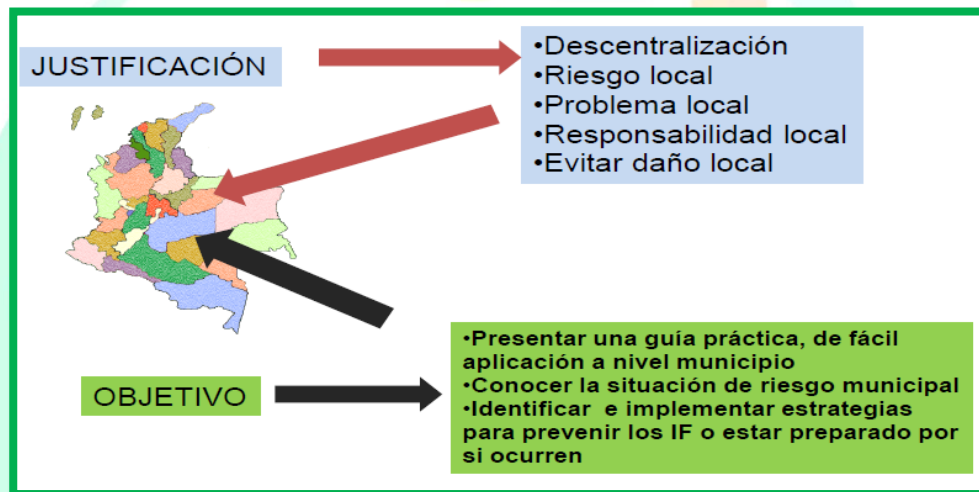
JUSTIFICACIÓN

•Descentralización
•Riesgo local
•Problema local
•Responsabilidad local
•Evitar daño local

OBJETIVO

•Presentar una guía práctica, de fácil aplicación a nivel municipio
•Conocer la situación de riesgo municipal
•Identificar e implementar estrategias para prevenir los IF o estar preparado por si ocurren